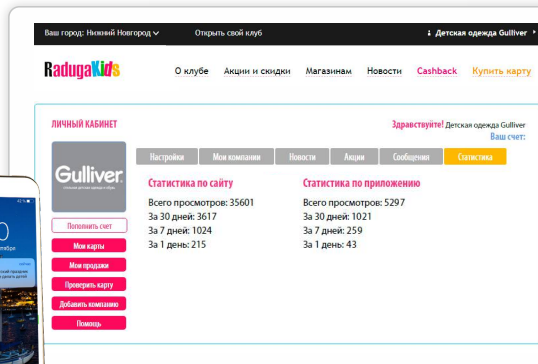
Ваш город: Нижний Новгород
Открыть свой клуб
Детская одежда Gulliver

RadugaKids

О клубе
Акции и скидки
Магазинам
Новости
Cashback
Купить карту

ЛИЧНЫЙ КАБИНЕТ
Здравствуйте! Детская одежда Gulliver
Ваш счет:

Gulliver

Настройки
Мои компании
Новости
Акции
Сообщения
Статистика

Статистика по сайту
Всего просмотров: 35601
За 30 дней: 3617
За 7 дней: 1024
За 1 день: 215

Статистика по приложению
Всего просмотров: 5297
За 30 дней: 1021
За 7 дней: 259
За 1 день: 43

Пополнить счет
Мои карты
Мои продажи
Проверить карту
Добавить компанию
Помощь